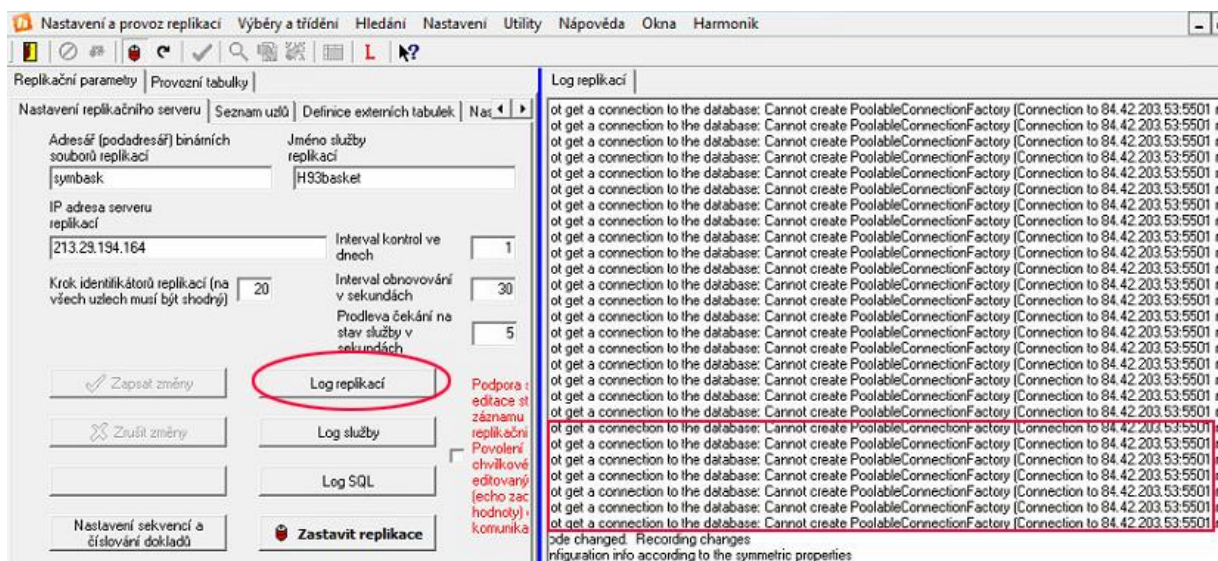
Nastavení a provoz replikací Výběry a třídění Hledání Nastavení Utility Nápověda Okna Harmonik

L

Replikační parametry | Provozní tabulky

Nastavení replikačního serveru | Seznam uzlů | Definice externích tabulek | Nas

Adresář (podadresář) binárních souborů replikací
symbask

Jméno služby replikací
H93basket

IP adresa serveru replikací
213.29.194.164

Interval kontrol ve dnech
1

Krok identifikátorů replikací (na všech uzlech musí být shodný)
20

Interval obnovování v sekundách
30

Prodleva čekání na stav služby v sekundách
5

Zapsat změny

Log replikací

Zrušit změny

Log služby

Log SQL

Nastavení sekvencí a číslování dokladů

Zastavit replikace

Podpora editace st záznamu replikační Povolení chvilkové editovaný (echo zac hodnoty) komunika

Log replikací

ot get a connection to the database: Cannot create PoolableConnectionFactory (Connection to 84.42.203.53:5501
ot get a connection to the database: Cannot create PoolableConnectionFactory (Connection to 84.42.203.53:5501
ot get a connection to the database: Cannot create PoolableConnectionFactory (Connection to 84.42.203.53:5501
ot get a connection to the database: Cannot create PoolableConnectionFactory (Connection to 84.42.203.53:5501
ot get a connection to the database: Cannot create PoolableConnectionFactory (Connection to 84.42.203.53:5501
ot get a connection to the database: Cannot create PoolableConnectionFactory (Connection to 84.42.203.53:5501
ot get a connection to the database: Cannot create PoolableConnectionFactory (Connection to 84.42.203.53:5501
ot get a connection to the database: Cannot create PoolableConnectionFactory (Connection to 84.42.203.53:5501
ot get a connection to the database: Cannot create PoolableConnectionFactory (Connection to 84.42.203.53:5501
ot get a connection to the database: Cannot create PoolableConnectionFactory (Connection to 84.42.203.53:5501
ot get a connection to the database: Cannot create PoolableConnectionFactory (Connection to 84.42.203.53:5501
ot get a connection to the database: Cannot create PoolableConnectionFactory (Connection to 84.42.203.53:5501
ot get a connection to the database: Cannot create PoolableConnectionFactory (Connection to 84.42.203.53:5501
ot get a connection to the database: Cannot create PoolableConnectionFactory (Connection to 84.42.203.53:5501
ot get a connection to the database: Cannot create PoolableConnectionFactory (Connection to 84.42.203.53:5501
ot get a connection to the database: Cannot create PoolableConnectionFactory (Connection to 84.42.203.53:5501
ot get a connection to the database: Cannot create PoolableConnectionFactory (Connection to 84.42.203.53:5501
ot get a connection to the database: Cannot create PoolableConnectionFactory (Connection to 84.42.203.53:5501
ot get a connection to the database: Cannot create PoolableConnectionFactory (Connection to 84.42.203.53:5501
ot get a connection to the database: Cannot create PoolableConnectionFactory (Connection to 84.42.203.53:5501
ot get a connection to the database: Cannot create PoolableConnectionFactory (Connection to 84.42.203.53:5501
ot get a connection to the database: Cannot create PoolableConnectionFactory (Connection to 84.42.203.53:5501
ot get a connection to the database: Cannot create PoolableConnectionFactory (Connection to 84.42.203.53:5501
ot get a connection to the database: Cannot create PoolableConnectionFactory (Connection to 84.42.203.53:5501
ot get a connection to the database: Cannot create PoolableConnectionFactory (Connection to 84.42.203.53:5501
ot get a connection to the database: Cannot create PoolableConnectionFactory (Connection to 84.42.203.53:5501
ot get a connection to the database: Cannot create PoolableConnectionFactory (Connection to 84.42.203.53:5501
ode changed. Recording changes
nfiguration info according to the symmetric properties